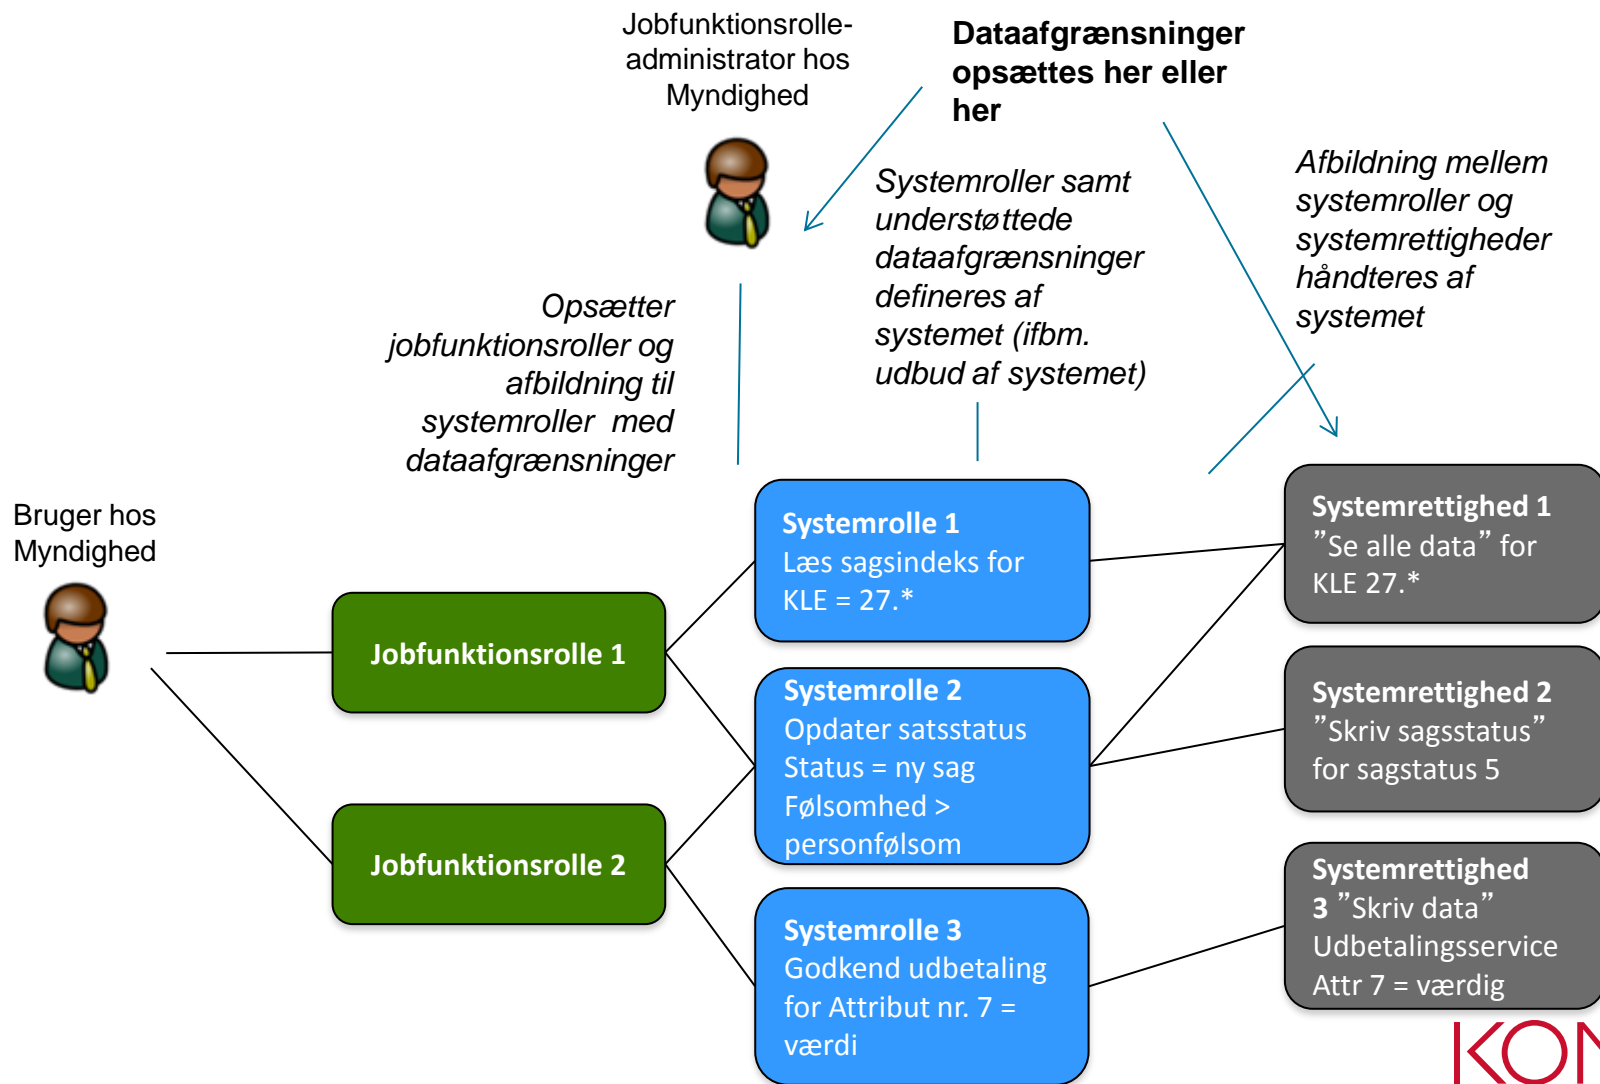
Jobfunktionsrolle-administrator hos Myndighed

Dataafgrænsninger opsættes her eller her

Systemroller samt understøttede dataafgrænsninger defineres af systemet (ifbm. udbud af systemet)

Afbildning mellem systemroller og systemrettigheder håndteres af systemet

Opsætter jobfunktionsroller og afbildning til systemroller med dataafgrænsninger

Bruger hos Myndighed

Jobfunktionsrolle 1

Jobfunktionsrolle 2

Systemrolle 1
Læs sagsindeks for KLE = 27.*

Systemrolle 2
Opdater satsstatus
Status = ny sag
Følsomhed > personfølsom

Systemrolle 3
Godkend udbetaling for Attribut nr. 7 = værdi

Systemrettighed 1
"Se alle data" for KLE 27.*

Systemrettighed 2
"Skriv sagsstatus" for sagstatus 5

Systemrettighed 3 "Skriv data" Udbetalingsservice Attr 7 = værdig

KO